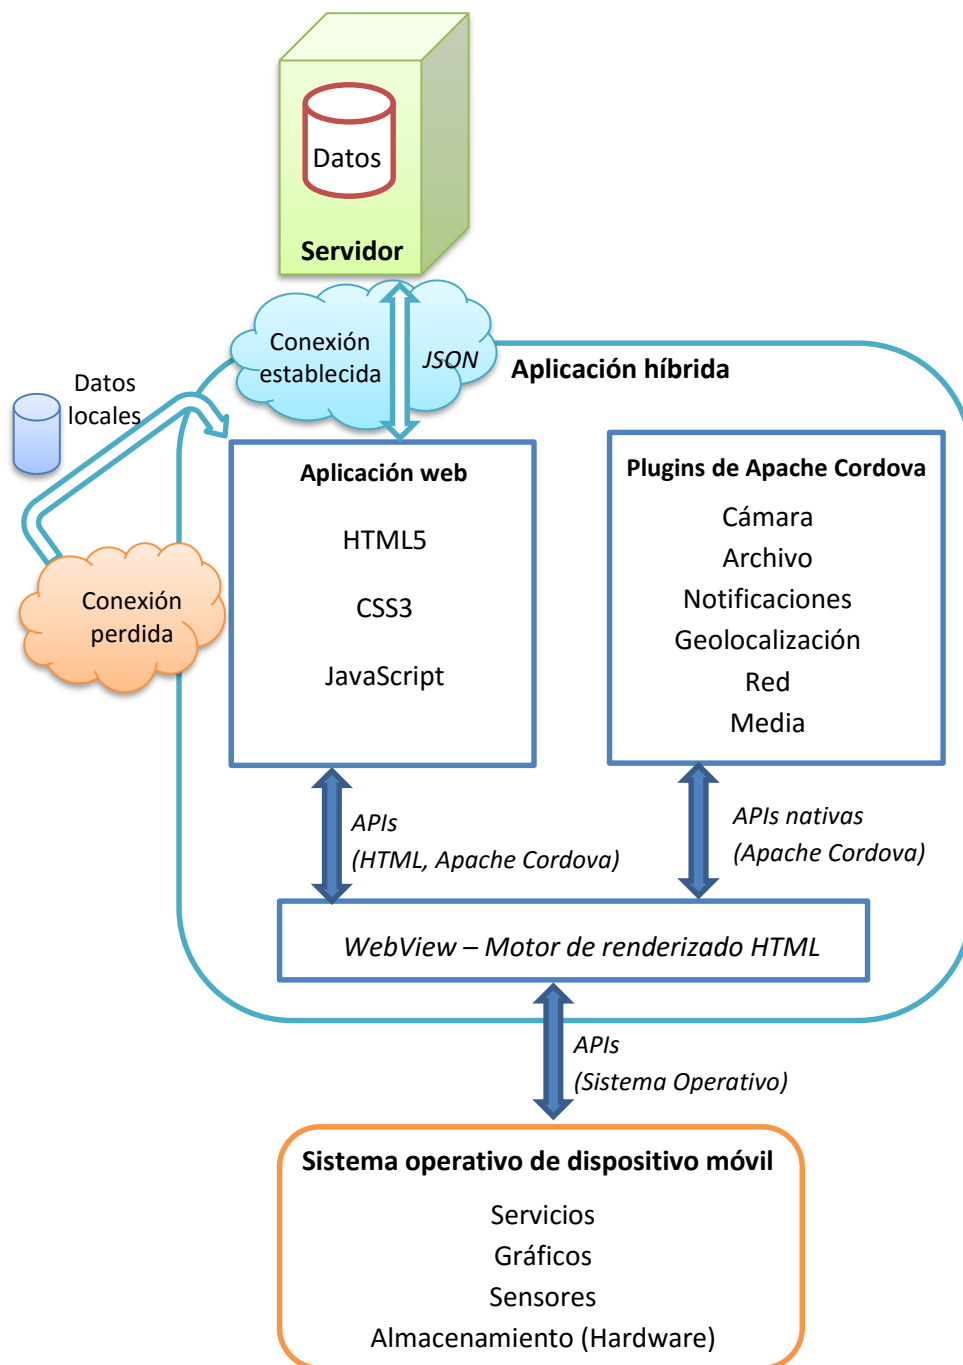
Datos

Servidor

Conexión establecida

JSON

Aplicación híbrida

Datos locales

Conexión perdida

Aplicación web

HTML5

CSS3

JavaScript

Plugins de Apache Cordova

Cámara
Archivo
Notificaciones
Geolocalización
Red
Media

APIs
(HTML, Apache Cordova)

APIs nativas
(Apache Cordova)

WebView – Motor de renderizado HTML

APIs
(Sistema Operativo)

Sistema operativo de dispositivo móvil

Servicios
Gráficos
Sensores
Almacenamiento (Hardware)